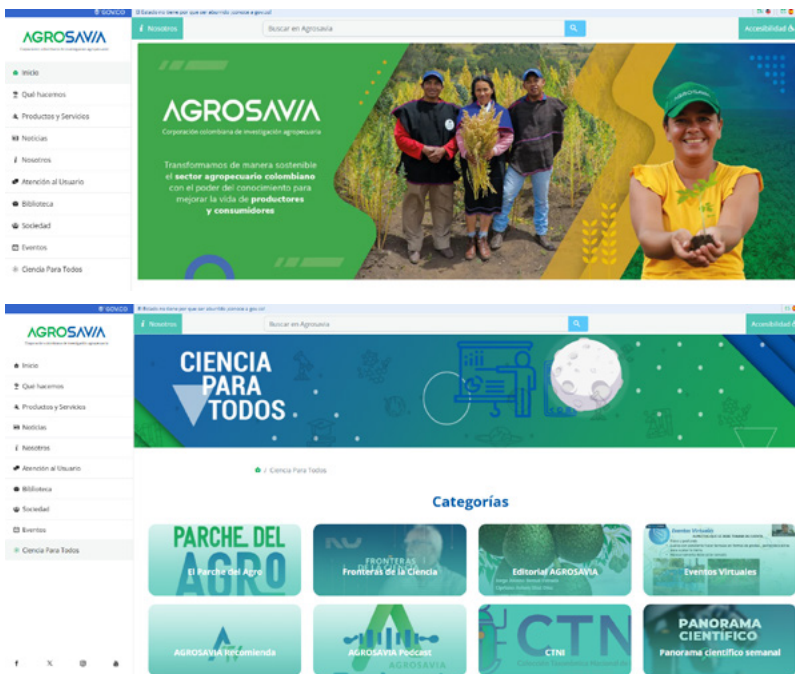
GOV.CO

AGROSAVIA

Nosotros

Buscar en Agrosavia

Accesibilidad

Inicio

Qué hacemos

Productos y Servicios

Noticias

Nosotros

Atención al Usuario

Biblioteca

Sociedad

Eventos

Ciencia Para Todos

AGROSAVIA

Corporación colombiana de investigación agropecuaria

Transformamos de manera sostenible el sector agropecuario colombiano con el poder del conocimiento para mejorar la vida de productores y consumidores

AGROSAVIA

GOV.CO

AGROSAVIA

Nosotros

Buscar en Agrosavia

Accesibilidad

Inicio

Qué hacemos

Productos y Servicios

Noticias

Nosotros

Atención al Usuario

Biblioteca

Sociedad

Eventos

Ciencia Para Todos

CIENCIA PARA TODOS

/ Ciencia Para Todos

Categorías

PARCHE DEL AGRO

El Parche del Agro

FRONTERAS

Fronteras de la Ciencia

Editorial AGROSAVIA

Eventos Virtuales

Eventos Virtuales

AGROSAVIA Recomienda

AGROSAVIA Podcast

AGROSAVIA

CTNI

CTNI

PANORAMA CIENTÍFICO

Panorama científico semanal